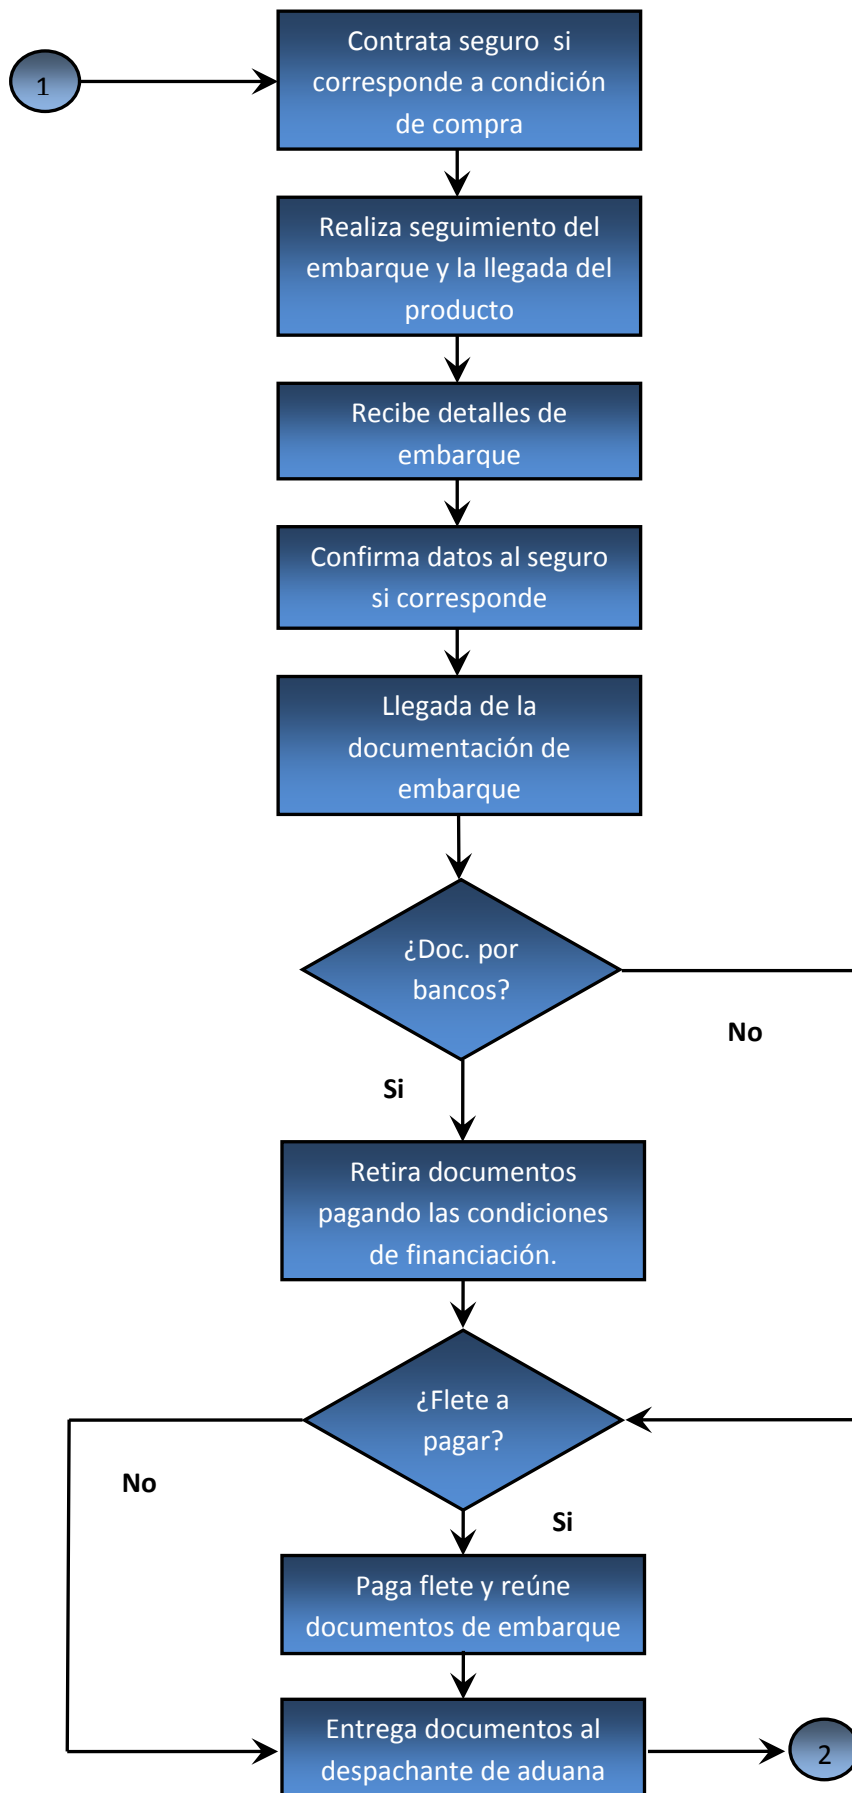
1

Contrata seguro si corresponde a condición de compra

Realiza seguimiento del embarque y la llegada del producto

Recibe detalles de embarque

Confirma datos al seguro si corresponde

Llegada de la documentación de embarque

¿Doc. por bancos?

No

Si

Retira documentos pagando las condiciones de financiación.

¿Flete a pagar?

No

Si

Paga flete y reúne documentos de embarque

Entrega documentos al despachante de aduana

2